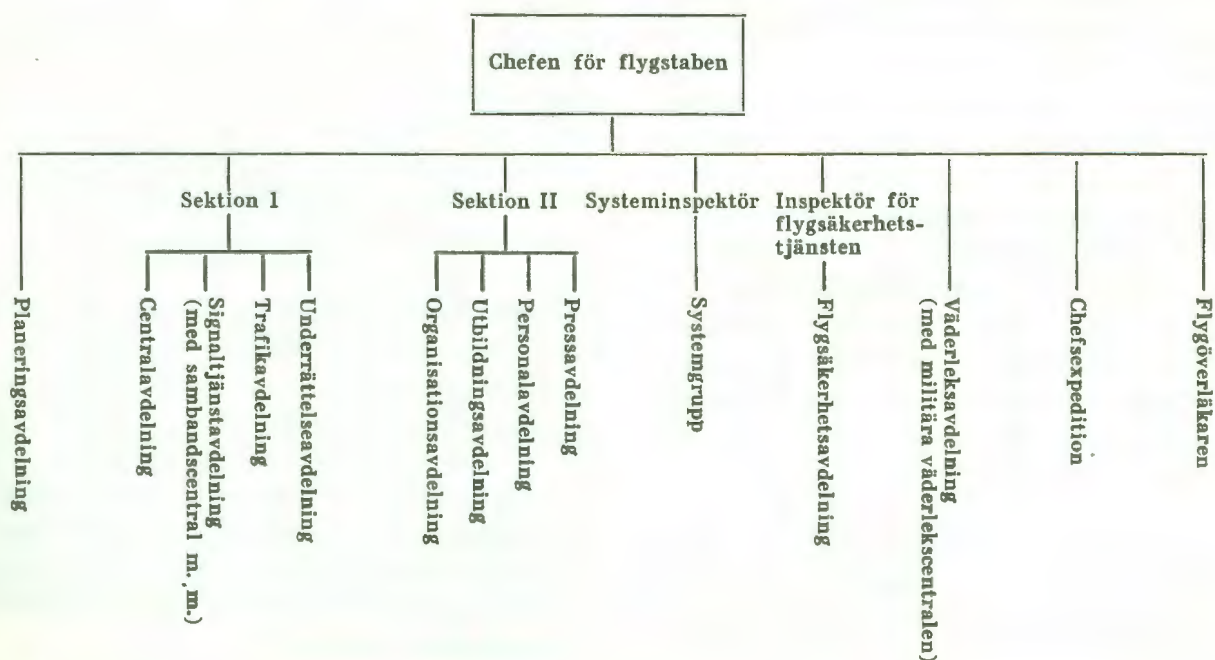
Chefen för flygstaben

Sektion 1

Sektion II

Systeminspektör

Inspektör för flygsäkerhetstjänsten

Planeringsavdelning

Centralavdelning

Signaltjänstavdelning (med sambandscentral m. m.)

Trafikavdelning

Underrättelseavdelning

Organisationsavdelning

Utbildningsavdelning

Personalavdelning

Pressavdelning

Systemgrupp

Flygsäkerhetsavdelning

Väderleksavdelning (med militära väderlekscentralen)

Chefsexpedition

Flygöverläkaren